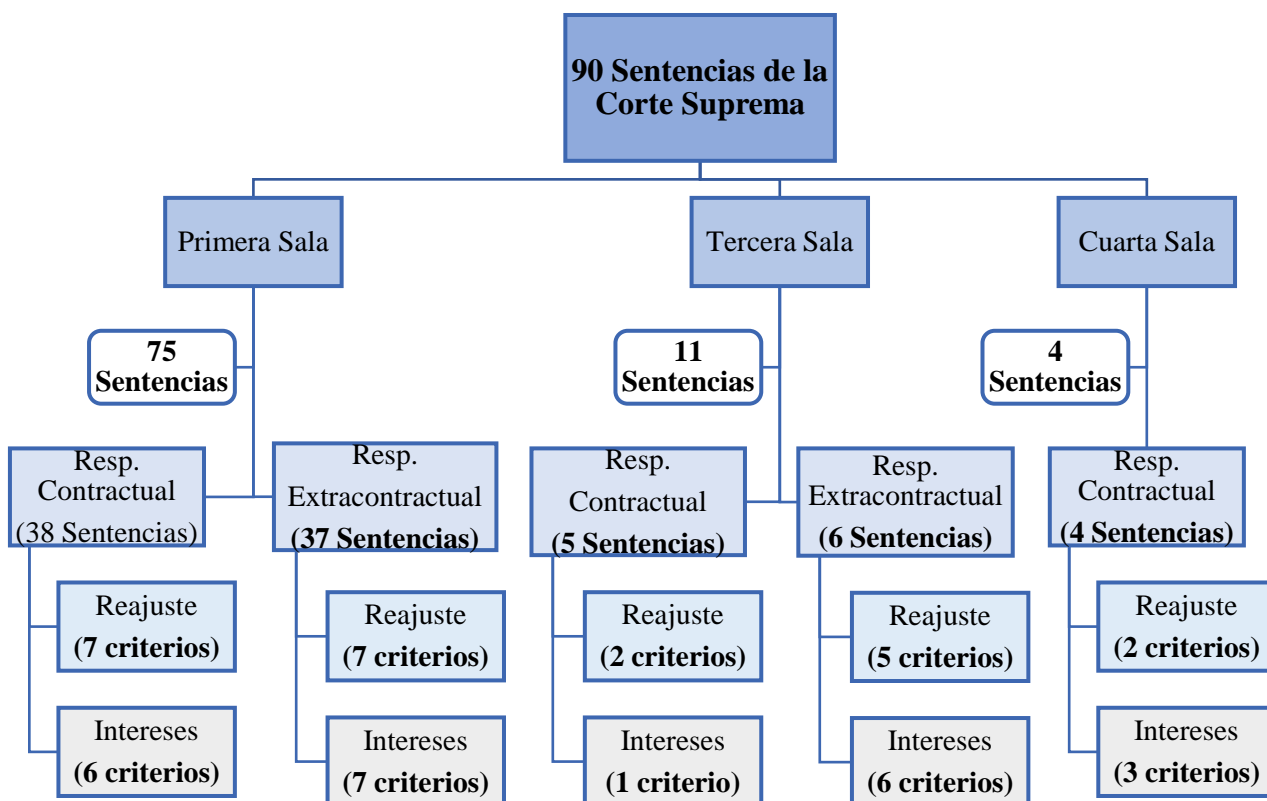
**90 Sentencias de la Corte Suprema**

Primera Sala

**75 Sentencias**

Resp. Contractual (38 Sentencias)

Reajuste **(7 criterios)**

Intereses **(6 criterios)**

Resp. Extracontractual **(37 Sentencias)**

Reajuste **(7 criterios)**

Intereses **(7 criterios)**

Tercera Sala

**11 Sentencias**

Resp. Contractual **(5 Sentencias)**

Reajuste **(2 criterios)**

Intereses **(1 criterio)**

Resp. Extracontractual **(6 Sentencias)**

Reajuste **(5 criterios)**

Intereses **(6 criterios)**

Cuarta Sala

**4 Sentencias**

Resp. Contractual **(4 Sentencias)**

Reajuste **(2 criterios)**

Intereses **(3 criterios)**